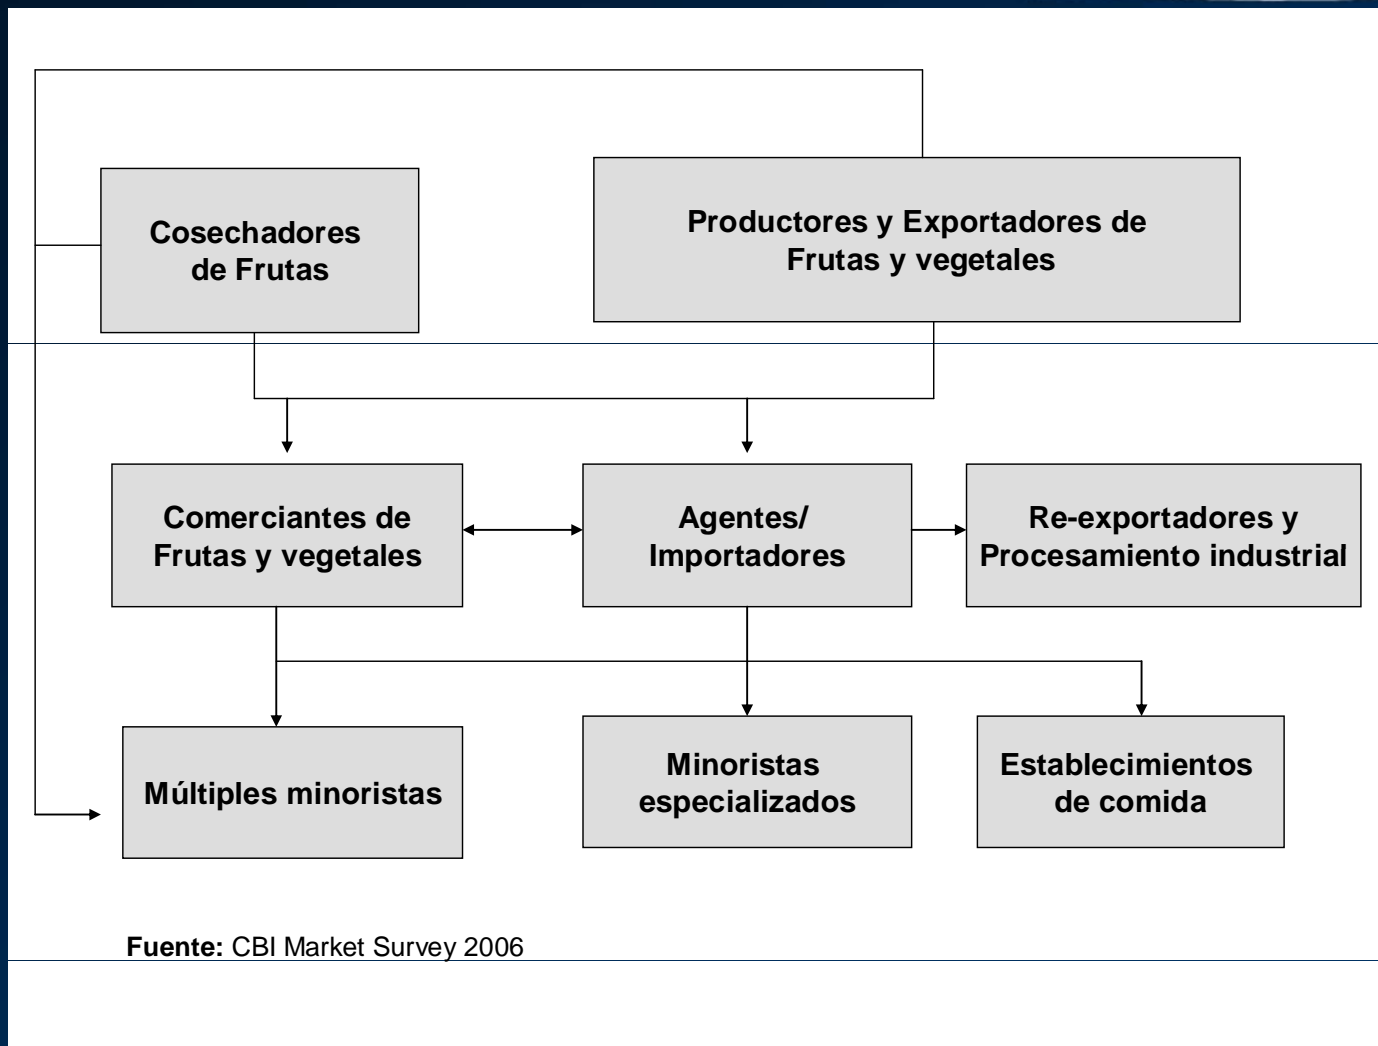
Cosechadores de Frutas

Productores y Exportadores de Frutas y vegetales

Comerciantes de Frutas y vegetales

Agentes/ Importadores

Re-exportadores y Procesamiento industrial

Múltiples minoristas

Minoristas especializados

Establecimientos de comida

**Fuente:** CBI Market Survey 2006